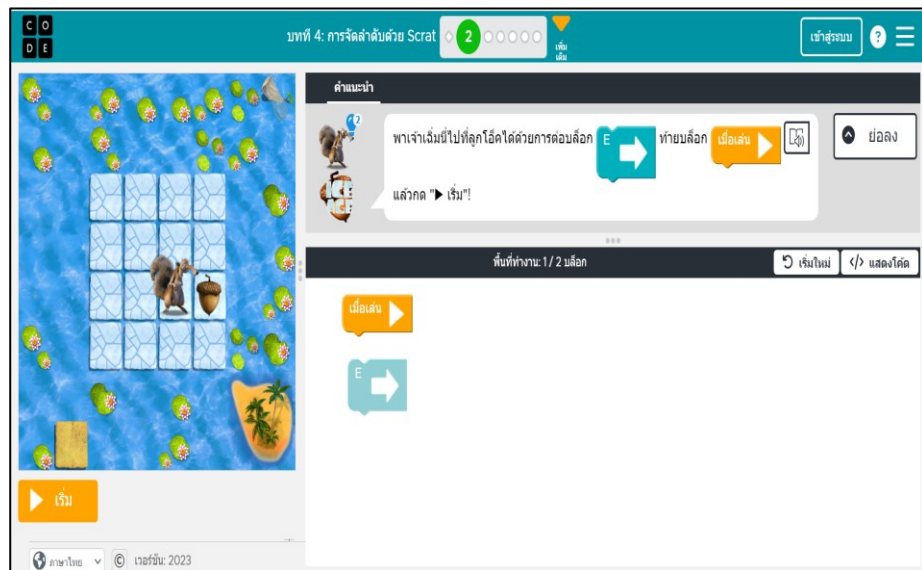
C O
D E

บทที่ 4: การจัดลำดับด้วย Scrat 2

เพิ่มเติม

เข้าสู่ระบบ ?

คำแนะนำ

2

พาเจ้าเฉิ่มนี่ไปที่ลูกโอ๊คได้ด้วยการต่อบล็อก E ท้ายบล็อก เมื่อเล่น

แล้วกด "▶ เริ่ม"!

ICE AGE

ย่อลง

พื้นที่ทำงาน: 1 / 2 บล็อก

เริ่มใหม่

</> แสดงโค้ด

เมื่อเล่น

E

เริ่ม

ภาษาไทย ©

เวอร์ชัน: 2023